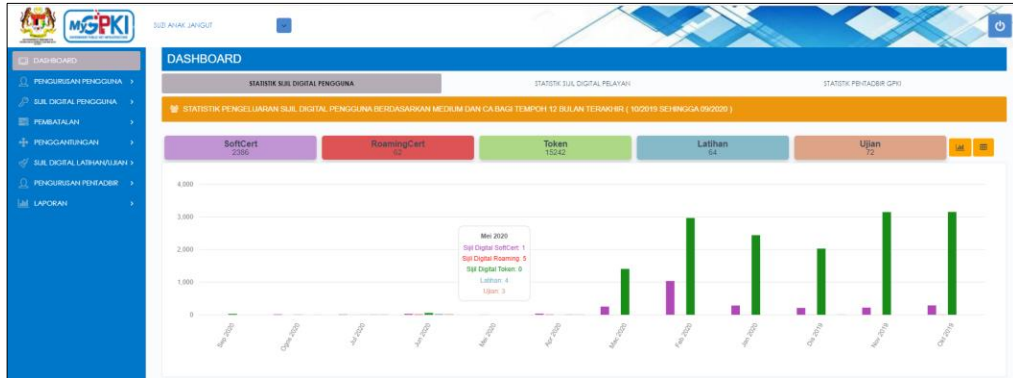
MyGPKI

SIJIL ANAK JANGUT

DASHBOARD
PENGURUSAN PENGGUNA
SIJIL DIGITAL PENGGUNA
PEMBATALAN
PENGGANTUNGAN
SIJIL DIGITAL LATIHAN/UJIAN
PENGURUSAN PENTADBIR
LAPORAN

DASHBOARD

STATISTIK SIJIL DIGITAL PENGGUNA
STATISTIK SIJIL DIGITAL PELAYAN
STATISTIK PENTADBIR GPKI

STATISTIK PENGELUARAN SIJIL DIGITAL PENGGUNA BERDASARKAN MEDIUM DAN CA BAGI TEMPOH 12 BULAN TERAKHIR ( 10/2019 SEHINGGA 09/2020 )

SoftCert
2386

RoamingCert
62

Token
15242

Latihan
64

Ujian
72

4,000
3,000
2,000
1,000
0

Mei 2020
Sijil Digital SoftCert: 1
Sijil Digital Roaming: 5
Sijil Digital Token: 0
Latihan: 4
Ujian: 3

Sep 2020
Ogos 2020
Jul 2020
Jun 2020
Mei 2020
Apr 2020
Mac 2020
Feb 2020
Jan 2020
Dis 2019
Nov 2019
Okt 2019